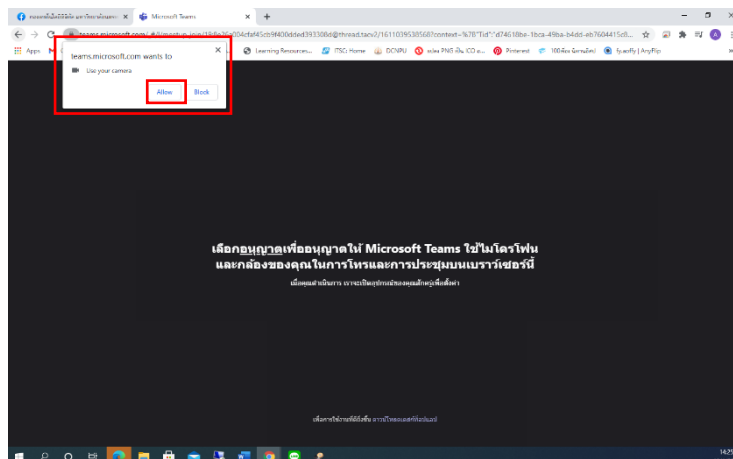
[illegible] × Microsoft Teams × +

teams.microsoft.com/_#/l/meetup-join/19%3a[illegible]@thread.tacv2/1611039538568?context=%7B"Tid"%3a"d7461 8be-1bca-49ba-b4dd-eb7604415c8...

Apps Learning Resources... ITSC: Home DCNPU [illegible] PNG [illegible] Pinterest 100 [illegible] fp.acfly | AnyFlip

teams.microsoft.com wants to
Use your camera
Allow Block

เลือกอนุญาตเพื่ออนุญาตให้ Microsoft Teams ใช้ไมโครโฟนและกล้องของคุณในการโทรและการประชุมบนเบราว์เซอร์นี้

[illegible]

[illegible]

14:29